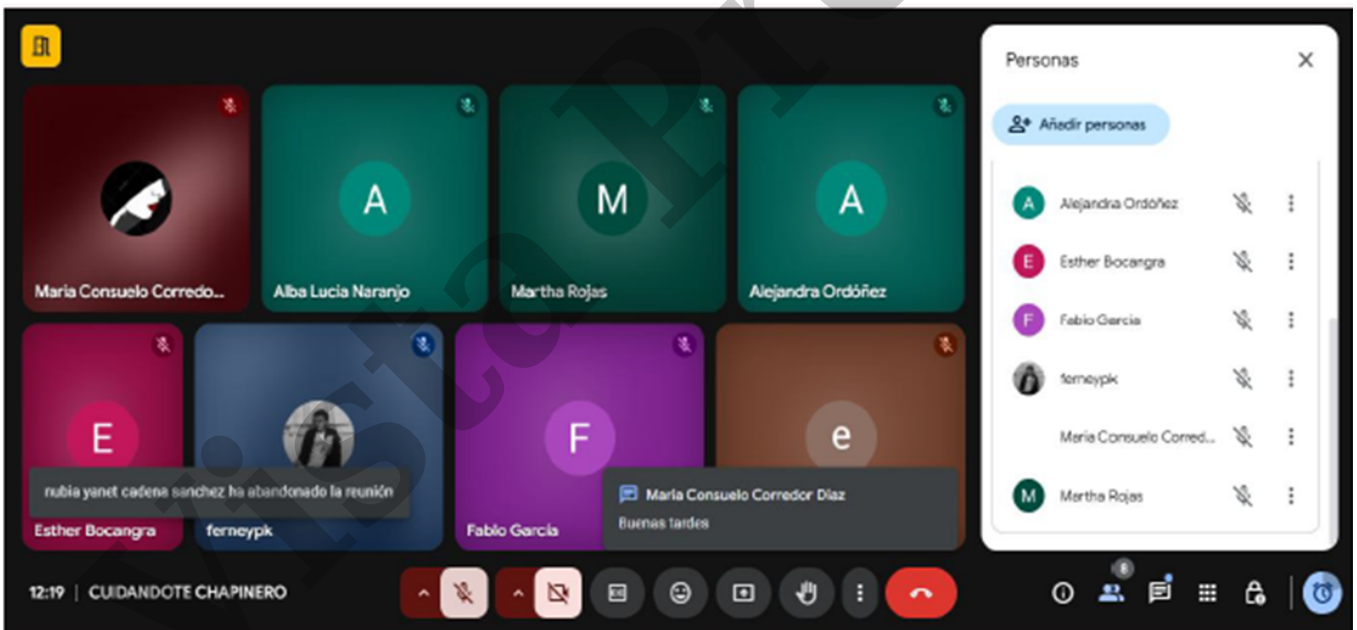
Maria Consuelo Corredo...

A
Alba Lucia Naranjo

M
Martha Rojas

A
Alejandra Ordóñez

E
Esther Bocangra

ferneypk

F
Fabio García

e

nubia yanet cadena sanchez ha abandonado la reunión

Maria Consuelo Corredor Díaz
Buenas tardes

Personas

Añadir personas

A Alejandra Ordóñez
E Esther Bocangra
F Fabio García
ferneypk
Maria Consuelo Corred...
M Martha Rojas

12:19 | CUIDANDOTE CHAPINERO

8